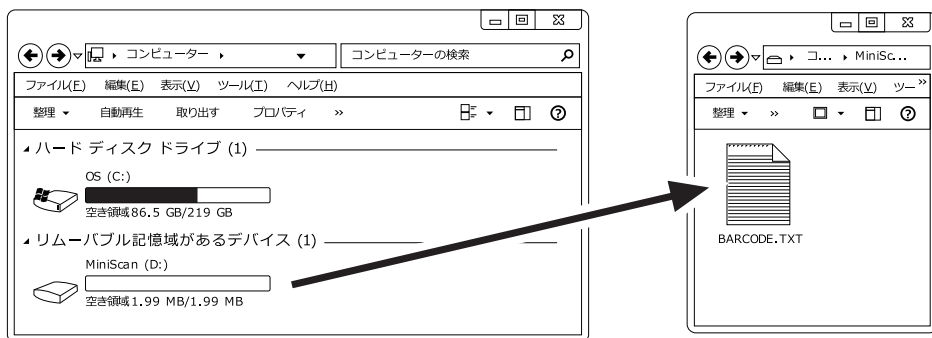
コンピューター ▸

コンピューターの検索

ファイル(F) 編集(E) 表示(V) ツール(T) ヘルプ(H)

整理 ▾ 自動再生 取り出す プロパティ »

◢ ハード ディスク ドライブ (1)

OS (C:)

空き領域86.5 GB/219 GB

◢ リムーバブル記憶域があるデバイス (1)

MiniScan (D:)

空き領域1.99 MB/1.99 MB

▸ コ... ▸ MiniSc...

ファイル(F) 編集(E) 表示(V) ツー

整理 ▾ »

BARCODE.TXT